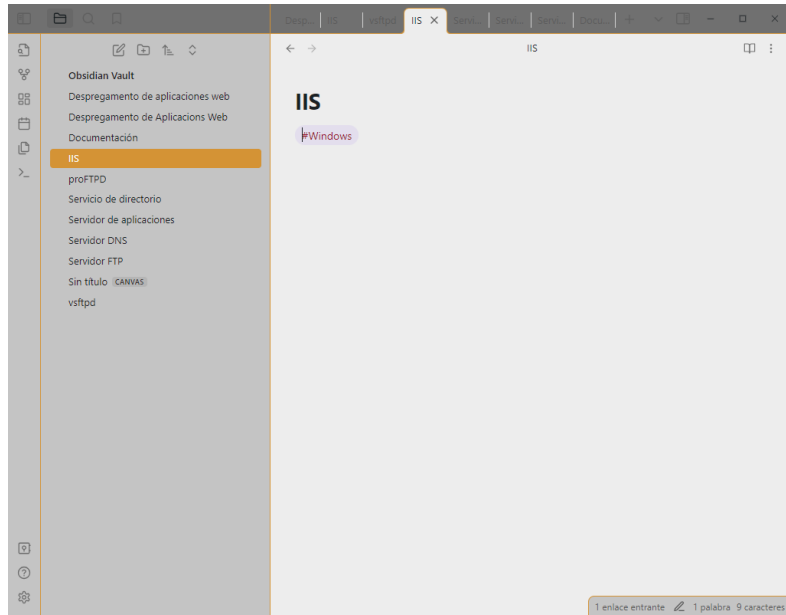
Desp. | IIS | vsftpd | IIS × | Servi | Servi | Servi | Docu | +

Obsidian Vault
Despregamento de aplicaciones web
Despregamento de Aplicacions Web
Documentación
IIS
proFTPD
Servicio de directorio
Servidor de aplicaciones
Servidor DNS
Servidor FTP
Sin título CANVAS
vsftpd

IIS

IIS

#Windows

1 enlace entrante 1 palabra 9 caracteres